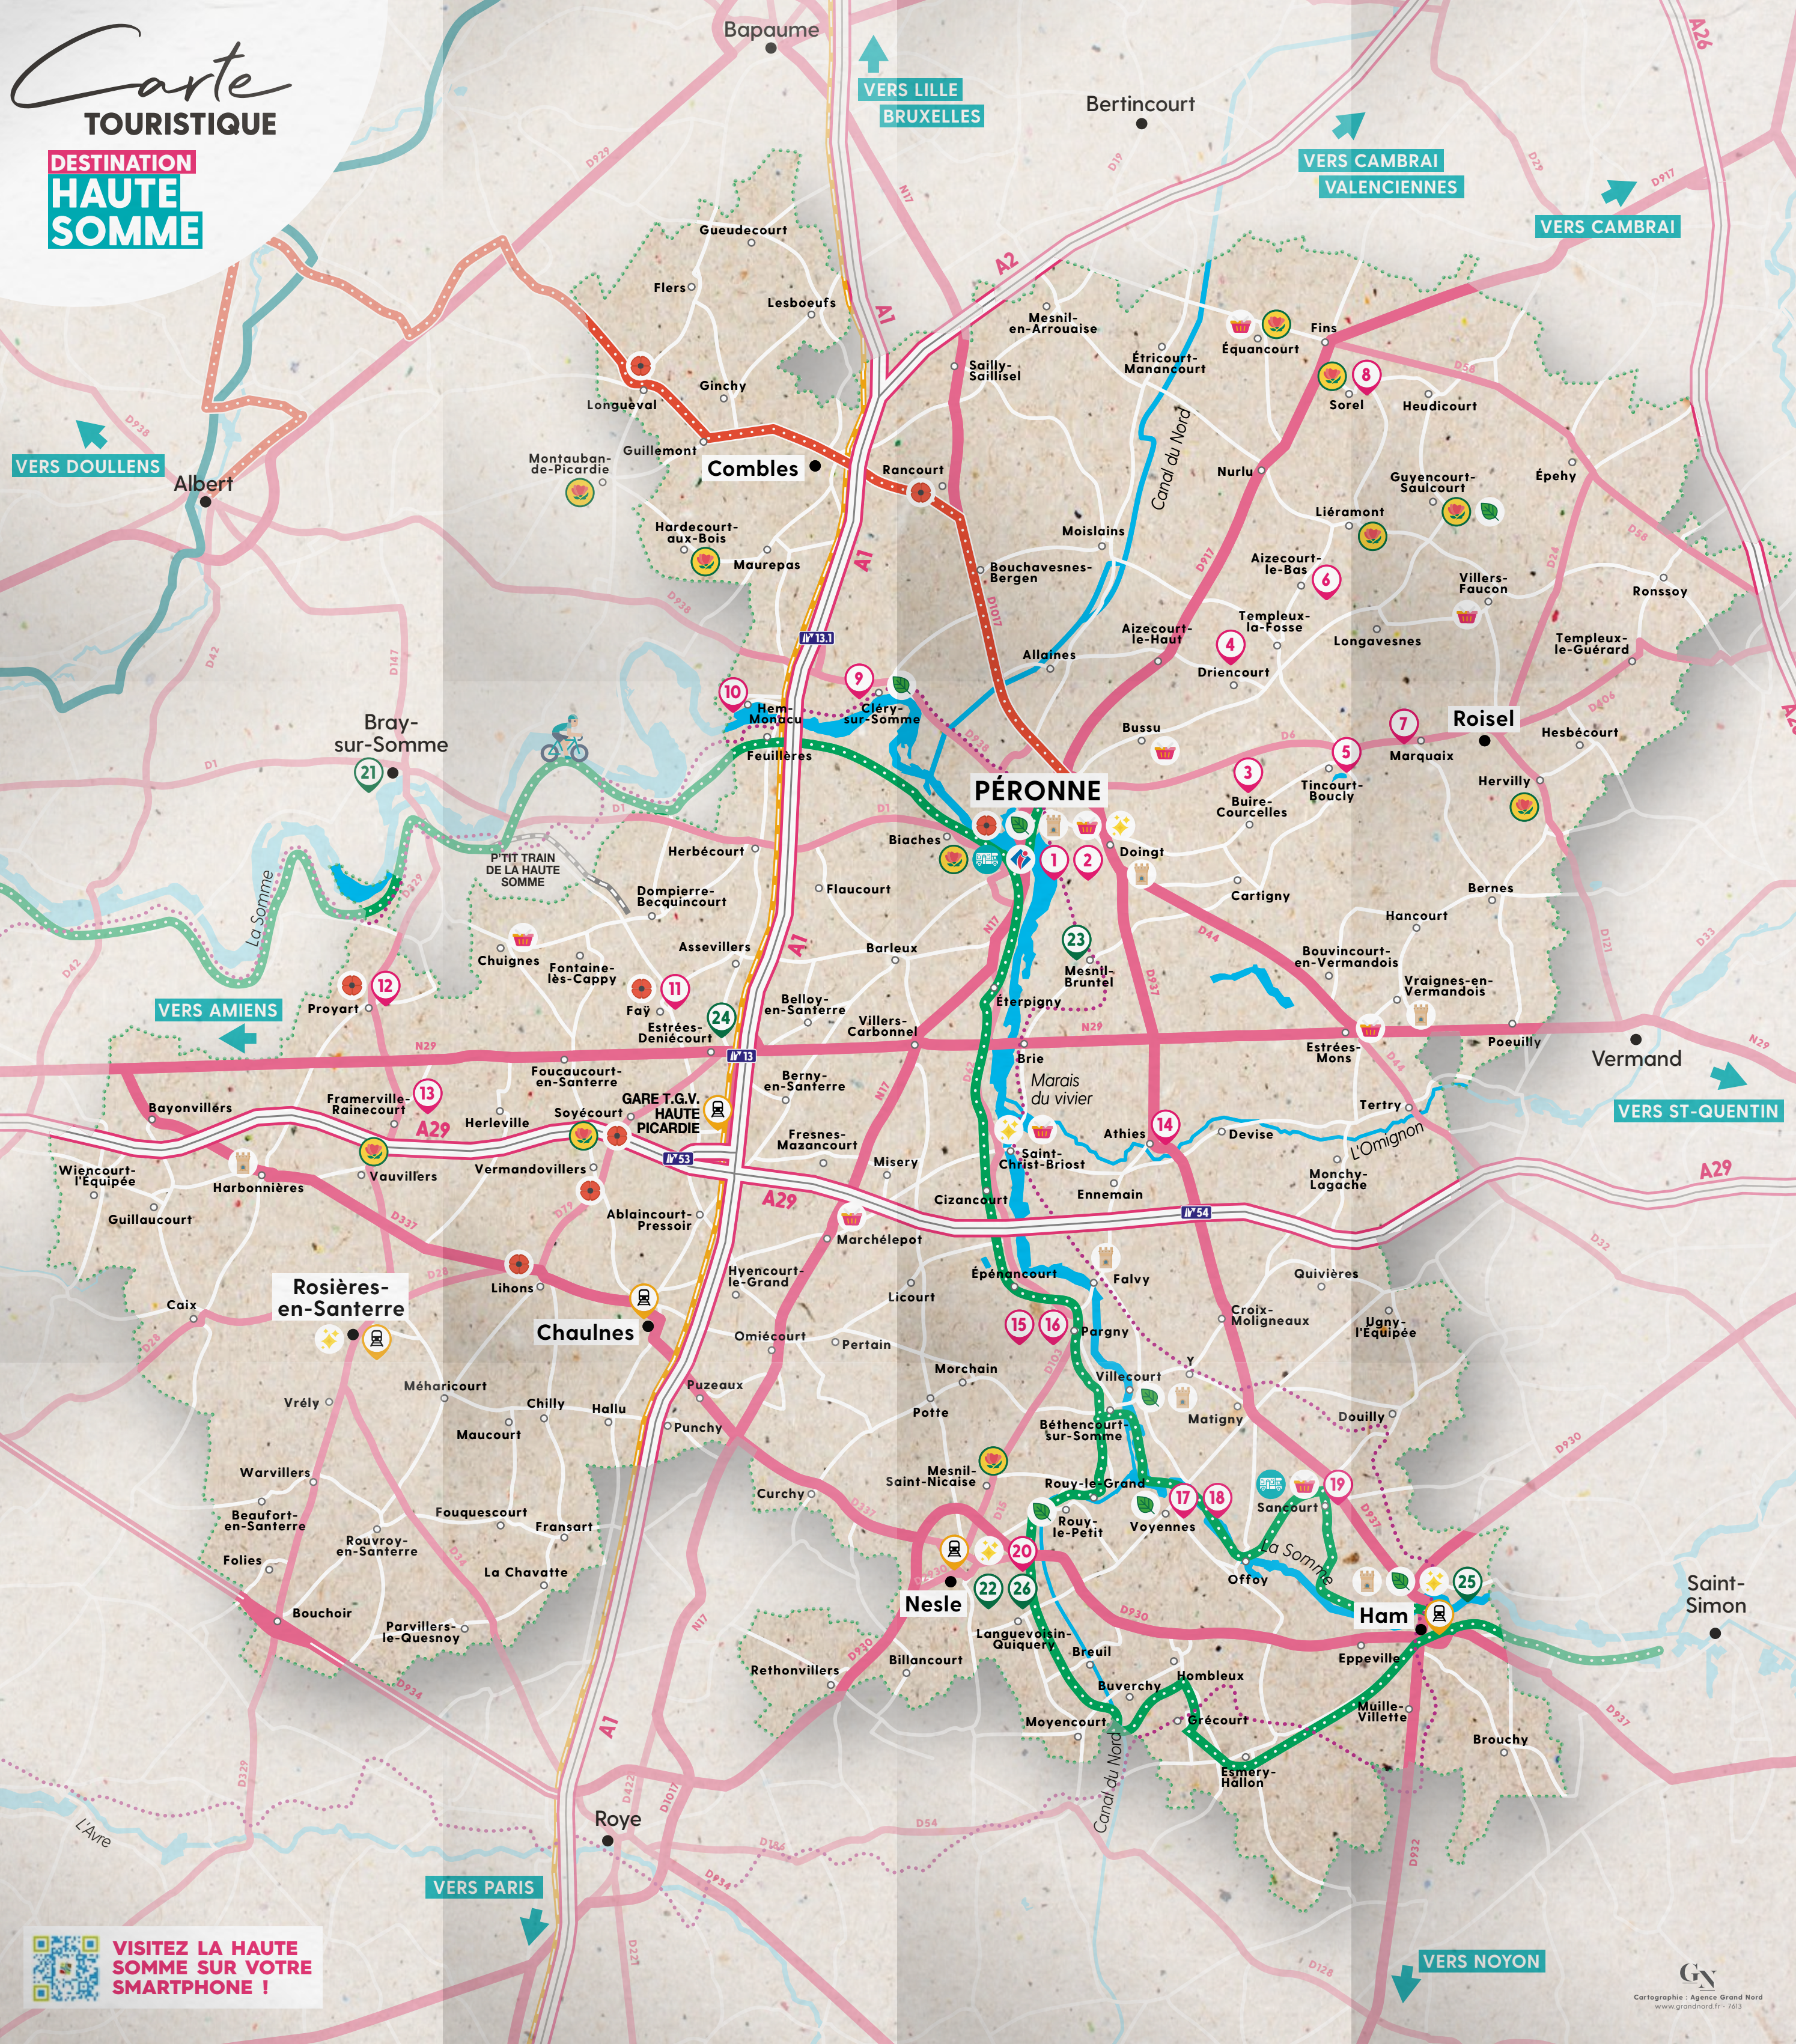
Carte TOURISTIQUE

DESTINATION HAUTE SOMME

Bapaume

VERS LILLE BRUXELLES

Bertincourt

VERS CAMBRAI VALENCIENNES

VERS CAMBRAI

A26

Gueudecourt

Flers

Lesboeufs

Ginchy

Longueval

Guillemont

Montauban-de-Picardie

Combles

Hardecourt-aux-Bois

Maurepas

Rancourt

Mesnil-en-Arrouaise

Sailly-Saillisel

Étricourt-Manancourt

Équancourt

Fins

Sorel

Heudicourt

Nurlu

Canal du Nord

Guyencourt-Saulcourt

Épehy

Liéramont

Moislains

Bouchavesnes-Bergen

Aizecourt-le-Bas

Villers-Faucon

Ronssoy

Templeux-la-Fosse

Longavesnes

Aizecourt-le-Haut

Allaines

Driencourt

Templeux-le-Guérard

VERS DOULLENS

Albert

Bray-sur-Somme

Hem-Monacu

Feuillères

Cléry-sur-Somme

Bussu

Roisel

Marquaix

Hesbécourt

Tincourt-Boucly

Buire-Courcelles

Hervilly

PÉRONNE

Biaches

Doingt

Cartigny

Bernes

P'TIT TRAIN DE LA HAUTE SOMME

Herbécourt

Dompierre-Becquincourt

Flaucourt

Hancourt

La Somme

Assevillers

Barleux

Bouvincourt-en-Vermandois

Chuignes

Fontaine-lès-Cappy

Mesnil-Bruntel

Vraignes-en-Vermandois

Proyart

Fay

Estrées-Deniécourt

Belloy-en-Santerre

Villers-Carbonnel

Éterpigny

Estrées-Mons

Poeuilly

VERS AMIENS

Vermand

Foucaucourt-en-Santerre

Brie

Bayonvillers

Framerville-Rainecourt

Berny-en-Santerre

Marais du vivier

Tertry

VERS ST-QUENTIN

Herleville

Soyécourt

GARE T.G.V. HAUTE PICARDIE

Fresnes-Mazancourt

Athies

Devise

L'Omignon

Wiencourt-l'Équipée

Harbonnières

Vauvillers

Vermandovillers

Misery

Saint-Christ-Briost

Monchy-Lagache

Guillaucourt

Ablaincourt-Pressoir

Cizancourt

Ennemain

Marchélepot

Caix

Lihons

Hyencourt-le-Grand

Épénancourt

Falvy

Quivières

Rosières-en-Santerre

Chaulnes

Licourt

Croix-Moligneaux

Ugny-l'Équipée

Omiécourt

Pertain

Pargny

Méharicourt

Morchain

Villecourt

Vrély

Chilly

Hallu

Puzeaux

Potte

Matigny

Douilly

Maucourt

Punchy

Béthencourt-sur-Somme

Warvillers

Mesnil-Saint-Nicaise

Curchy

Rouy-le-Grand

Sancourt

Beaufort-en-Santerre

Fouquescourt

Fransart

Rouy-le-Petit

Voyennes

Rouvroy-en-Santerre

La Somme

Folies

La Chavatte

Offoy

Nesle

Bouchoir

Parvillers-le-Quesnoy

Languevoisin-Quiquery

Ham

Saint-Simon

Breuil

Eppeville

Rethonvillers

Billancourt

Hombleux

Buverchy

Muille-Villette

Moyencourt

Grécourt

Brouchy

Esmery-Hallon

Canal du Nord

L'Avre

Roye

VERS PARIS

VERS NOYON

VISITEZ LA HAUTE SOMME SUR VOTRE SMARTPHONE !

A1 A2 A29 D1 D17 D44 D930 D937 N17 N29

1 2 3 4 5 6 7 8 9 10 11 12 13 14 15 16 17 18 19 20 21 22 23 24 25 26

GN Cartographie : Agence Grand Nord